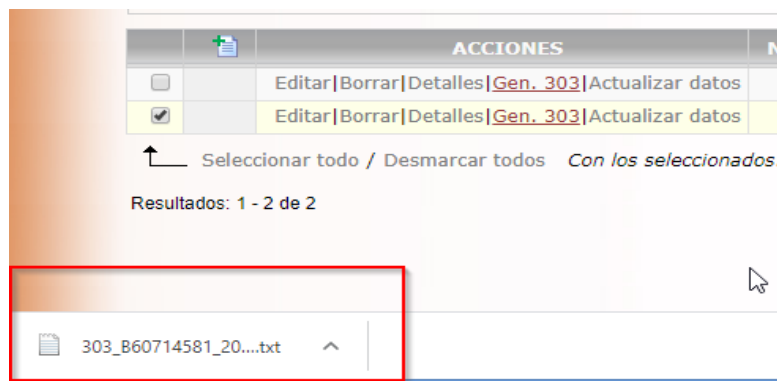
| | | ACCIONES | N |
|---|---|---|---|
| ☐ | | Editar\|Borrar\|Detalles\|Gen. 303\|Actualizar datos | |
| ☑ | | Editar\|Borrar\|Detalles\|Gen. 303\|Actualizar datos | |

Seleccionar todo / Desmarcar todos Con los seleccionados

Resultados: 1 - 2 de 2

303_B60714581_20....txt